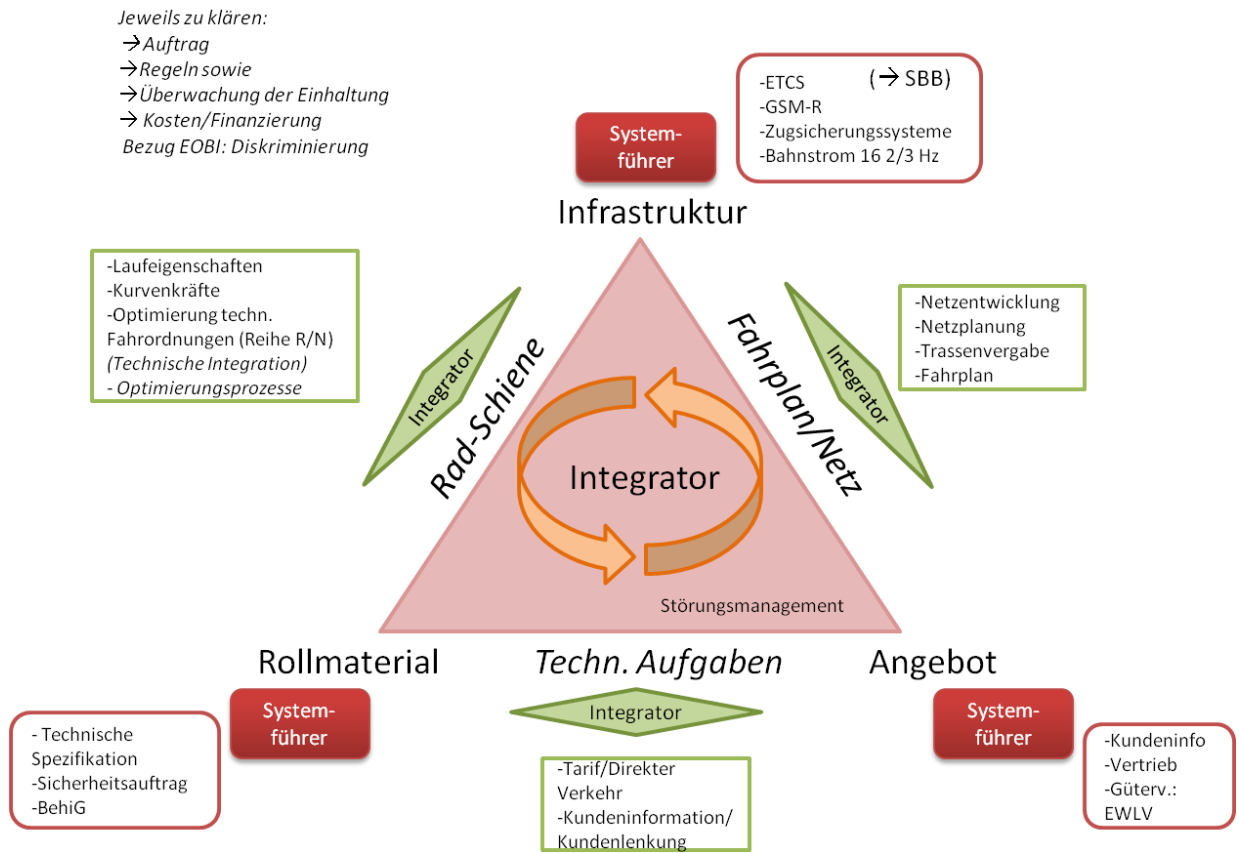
Jeweils zu klären:
→Auftrag
→Regeln sowie
→Überwachung der Einhaltung
→ Kosten/Finanzierung
Bezug EOBI: Diskriminierung

-ETCS (→ SBB)
-GSM-R
-Zugsicherungssysteme
-Bahnstrom 16 2/3 Hz

System-führer

Infrastruktur

-Laufeigenschaften
-Kurvenkräfte
-Optimierung techn. Fahrordnungen (Reihe R/N)
(Technische Integration)
- Optimierungsprozesse

Integrator

Rad-Schiene

Fahrplan/Netz

Integrator

-Netzentwicklung
-Netzplanung
-Trassenvergabe
-Fahrplan

Integrator

Störungsmanagement

Rollmaterial

Techn. Aufgaben

Angebot

System-führer

Integrator

System-führer

- Technische Spezifikation
-Sicherheitsauftrag
-BehiG

-Tarif/Direkter Verkehr
-Kundeninformation/ Kundenlenkung

-Kundeninfo
-Vertrieb
-Güterv.: EWLV